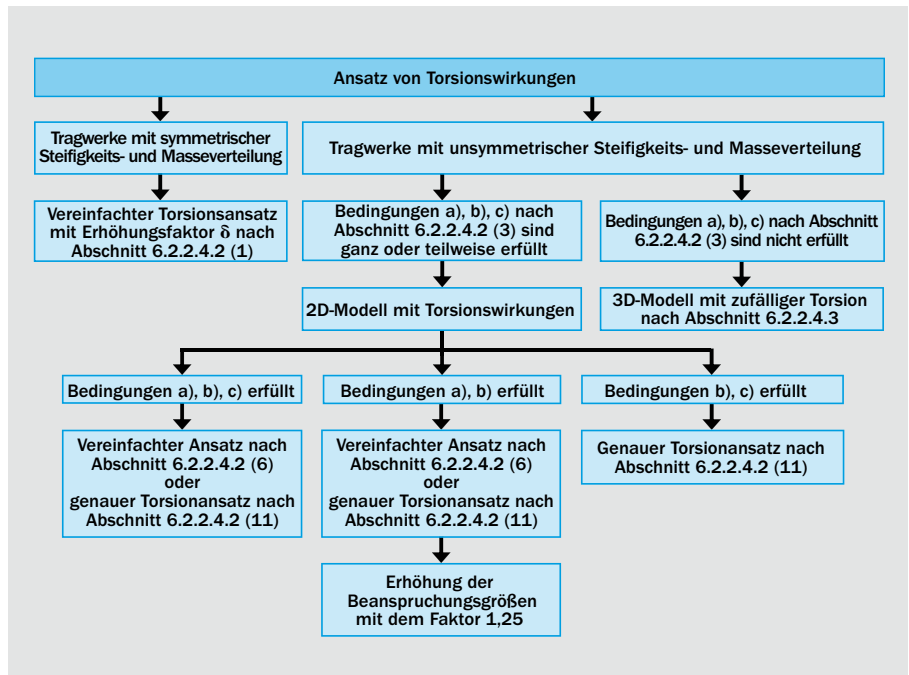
Ansatz von Torsionswirkungen

Tragwerke mit symmetrischer Steifigkeits- und Masseverteilung

Tragwerke mit unsymmetrischer Steifigkeits- und Masseverteilung

Vereinfachter Torsionsansatz mit Erhöhungsfaktor δ nach Abschnitt 6.2.2.4.2 (1)

Bedingungen a), b), c) nach Abschnitt 6.2.2.4.2 (3) sind ganz oder teilweise erfüllt

Bedingungen a), b), c) nach Abschnitt 6.2.2.4.2 (3) sind nicht erfüllt

2D-Modell mit Torsionswirkungen

3D-Modell mit zufälliger Torsion nach Abschnitt 6.2.2.4.3

Bedingungen a), b), c) erfüllt

Bedingungen a), b) erfüllt

Bedingungen b), c) erfüllt

Vereinfachter Ansatz nach Abschnitt 6.2.2.4.2 (6) oder genauer Torsionansatz nach Abschnitt 6.2.2.4.2 (11)

Vereinfachter Ansatz nach Abschnitt 6.2.2.4.2 (6) oder genauer Torsionansatz nach Abschnitt 6.2.2.4.2 (11)

Genauer Torsionansatz nach Abschnitt 6.2.2.4.2 (11)

Erhöhung der Beanspruchungsgrößen mit dem Faktor 1,25